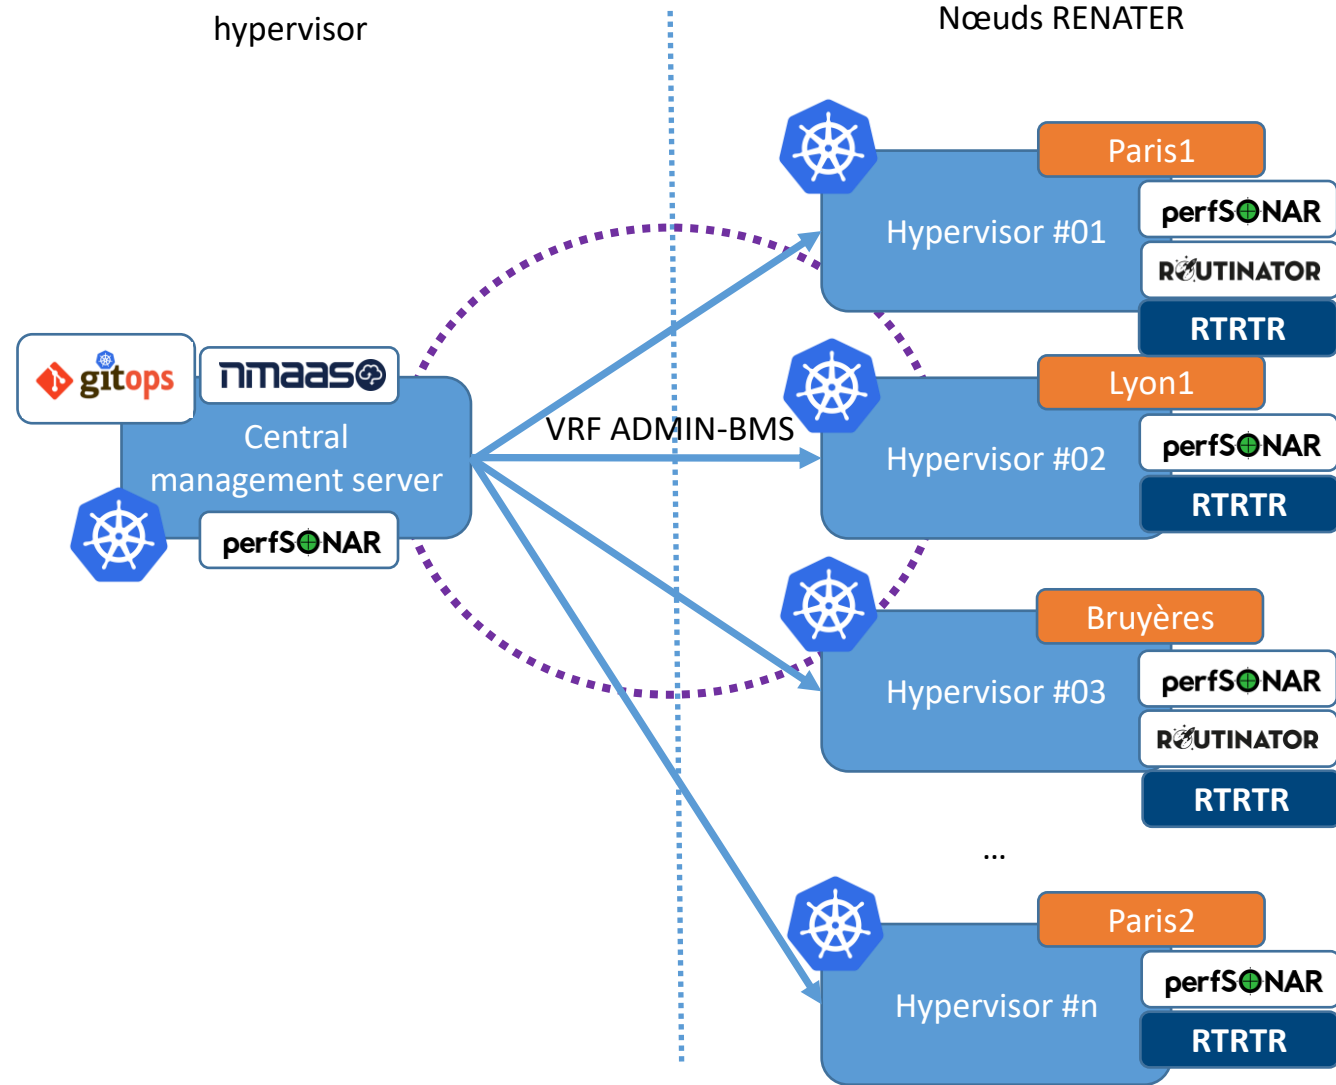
hypervisor

Nœuds RENATER

gitops

nmaas

Central management server

perfSONAR

VRF ADMIN-BMS

Paris1

Hypervisor #01

perfSONAR

ROUTINATOR

RTRTR

Lyon1

Hypervisor #02

perfSONAR

RTRTR

Bruyères

Hypervisor #03

perfSONAR

ROUTINATOR

RTRTR

...

Paris2

Hypervisor #n

perfSONAR

RTRTR